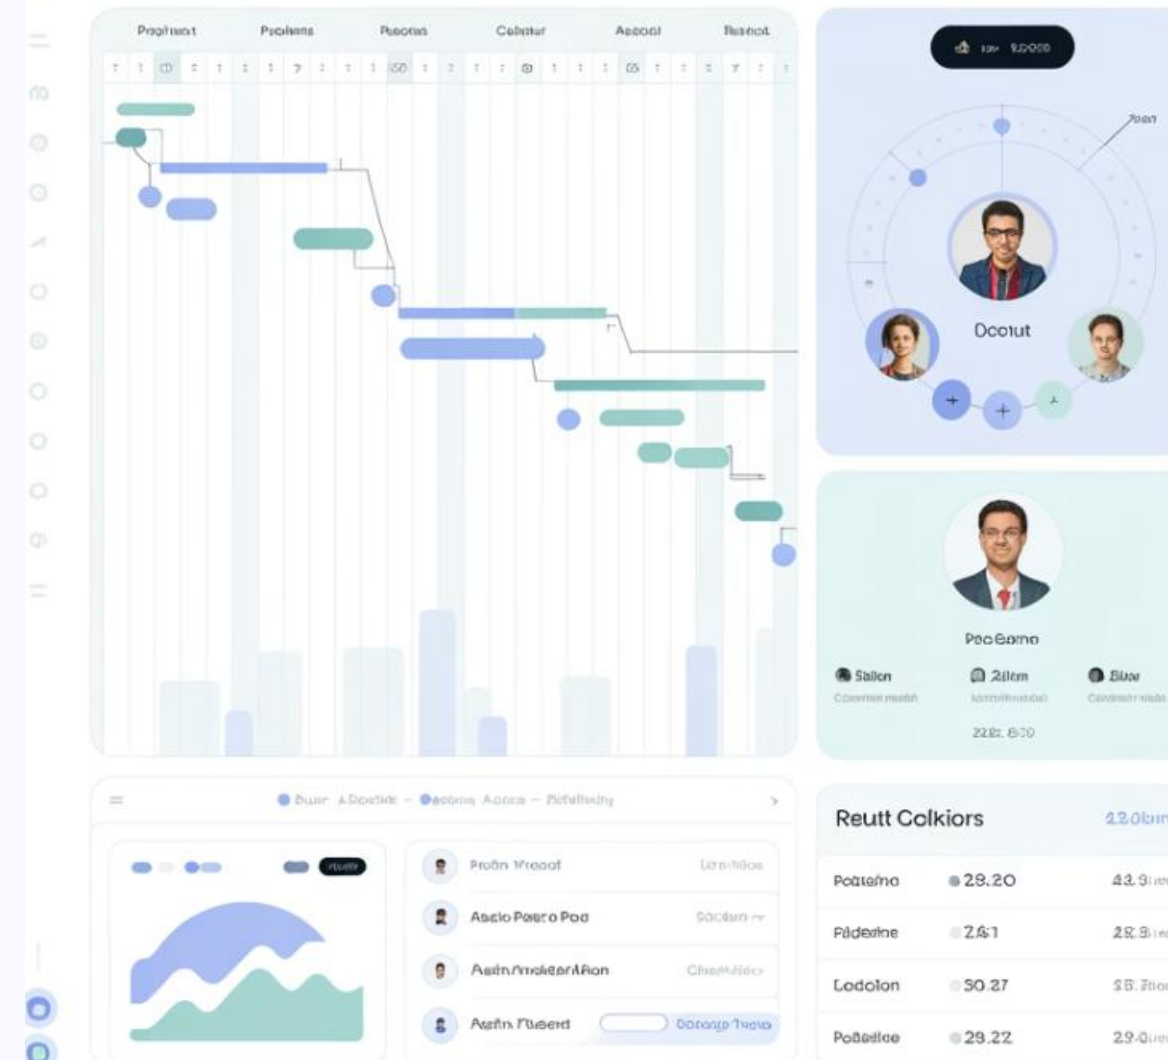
Proghect Prohens Paeons Colistur Aesoot Resnot

Doorut

PooEamo

Sallon 2ilem Bilor

22lt. 800

Buur Aboetik – Bosons Aosce – Pottefedry

Prodn Wreoot

Aaolo Poero Poo

Aaln Aroeken Aon

Aaln Fuaent

Reutt Colkiors

Poaterno 28.20

Pädexine 2.61

Lodolon 30.27

Pobedloe 29.22